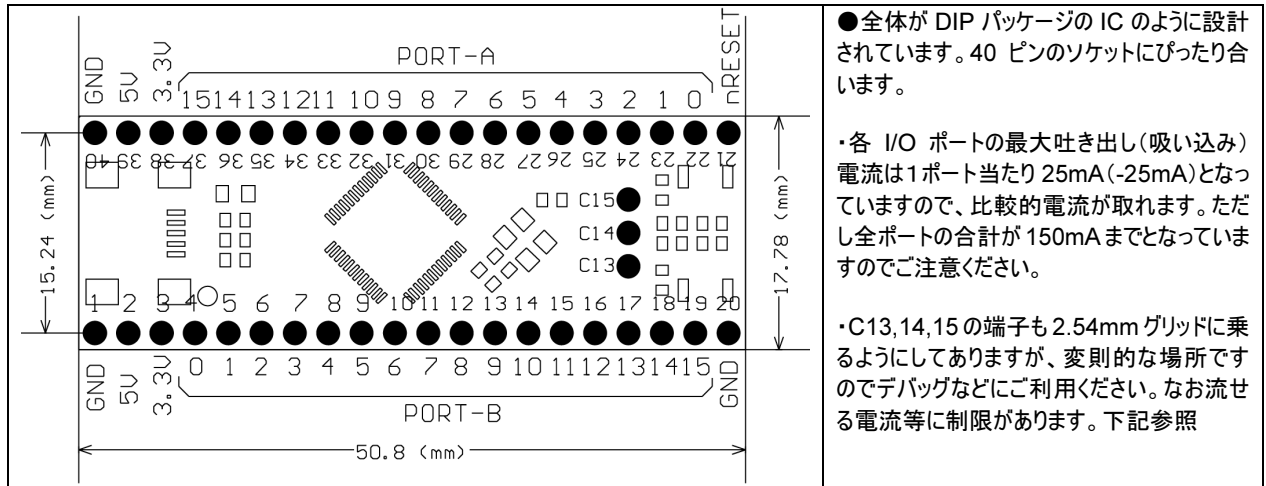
GND 5V 3.3V PORT-A nRESET

15 14 13 12 11 10 9 8 7 6 5 4 3 2 1 0

40 39 38 37 36 35 34 33 32 31 30 29 28 27 26 25 24 23 22 21

C15
C14
C13

15.24 (mm)

17.78 (mm)

1 2 3 4 5 6 7 8 9 10 11 12 13 14 15 16 17 18 19 20

GND 5V 3.3V 0 1 2 3 4 5 6 7 8 9 10 11 12 13 14 15 GND

PORT-B

50.8 (mm)

●全体が DIP パッケージの IC のように設計されています。40 ピンのソケットにぴったり合います。

・各 I/O ポートの最大吐き出し(吸い込み)電流は1ポート当たり 25mA(-25mA)となっていますので、比較的電流が取れます。ただし全ポートの合計が 150mA までとなっていますのでご注意ください。

・C13,14,15 の端子も 2.54mm グリッドに乗るようにしてありますが、変則的な場所ですのでデバッグなどにご利用ください。なお流せる電流等に制限があります。下記参照